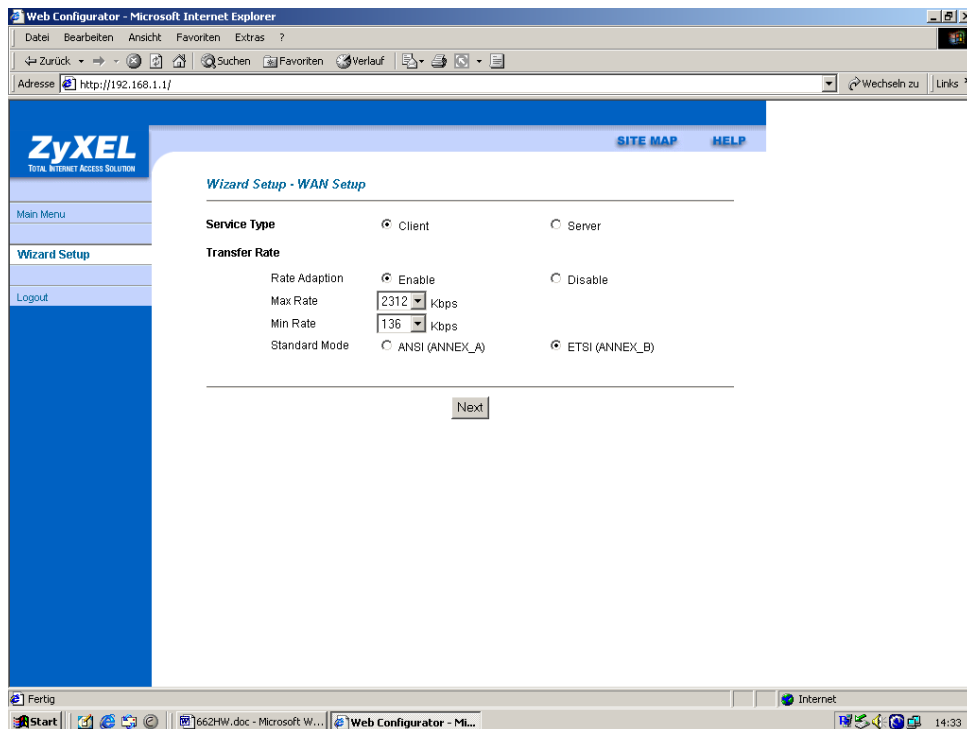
Web Configurator - Microsoft Internet Explorer

Datei Bearbeiten Ansicht Favoriten Extras ?

Zurück Suchen Favoriten Verlauf

Adresse http://192.168.1.1/ Wechseln zu Links

ZyXEL
TOTAL INTERNET ACCESS SOLUTION

SITE MAP HELP

Main Menu
Wizard Setup
Logout

Wizard Setup - WAN Setup

Service Type Client Server

Transfer Rate

Rate Adaption Enable Disable
Max Rate 2312 Kbps
Min Rate 136 Kbps
Standard Mode ANSI (ANNEX_A) ETSI (ANNEX_B)

Next

Fertig Internet

Start 662HW.doc - Microsoft W... Web Configurator - Mi... 14:33